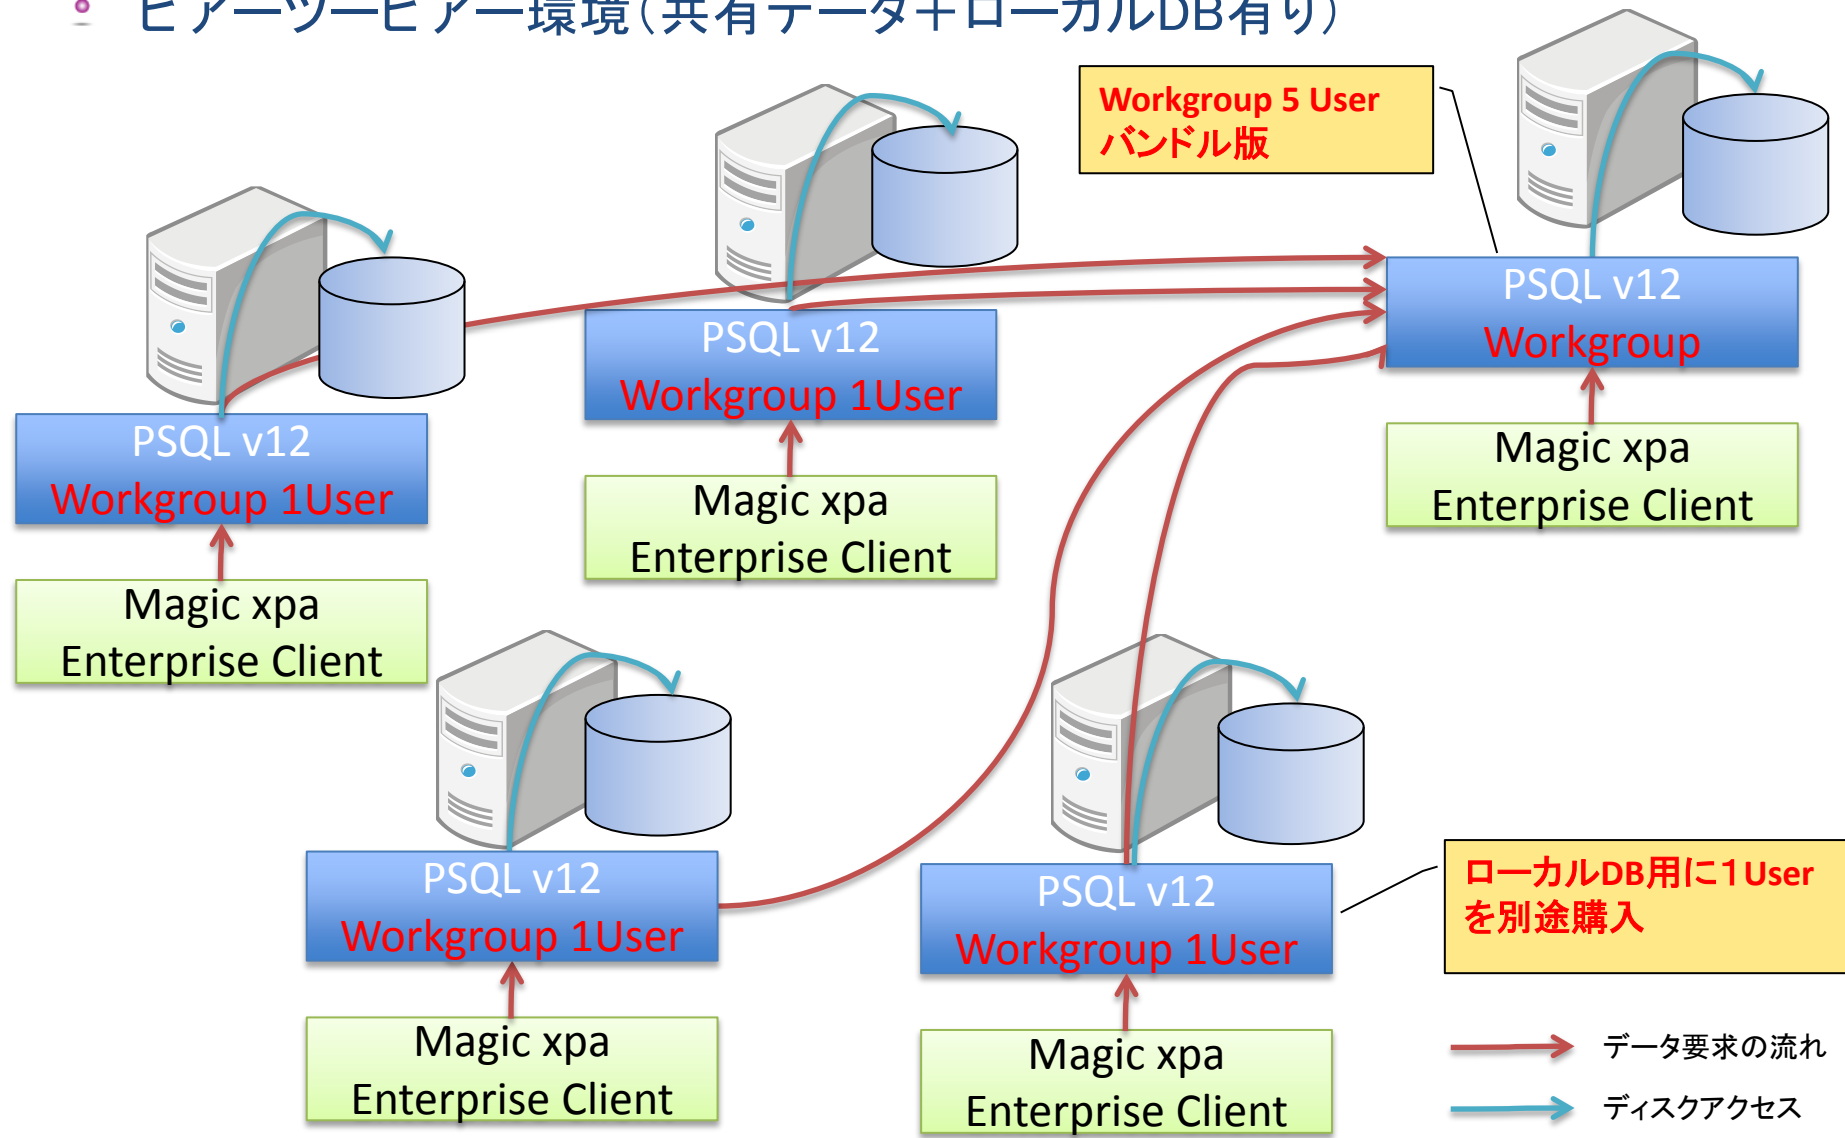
ピアーツーピアー環境(共有データ+ローカルDB有り)

Workgroup 5 User
バンドル版

PSQL v12
Workgroup 1User

Magic xpa
Enterprise Client

PSQL v12
Workgroup 1User

Magic xpa
Enterprise Client

PSQL v12
Workgroup

Magic xpa
Enterprise Client

PSQL v12
Workgroup 1User

Magic xpa
Enterprise Client

PSQL v12
Workgroup 1User

Magic xpa
Enterprise Client

ローカルDB用に1User
を別途購入

データ要求の流れ
ディスクアクセス